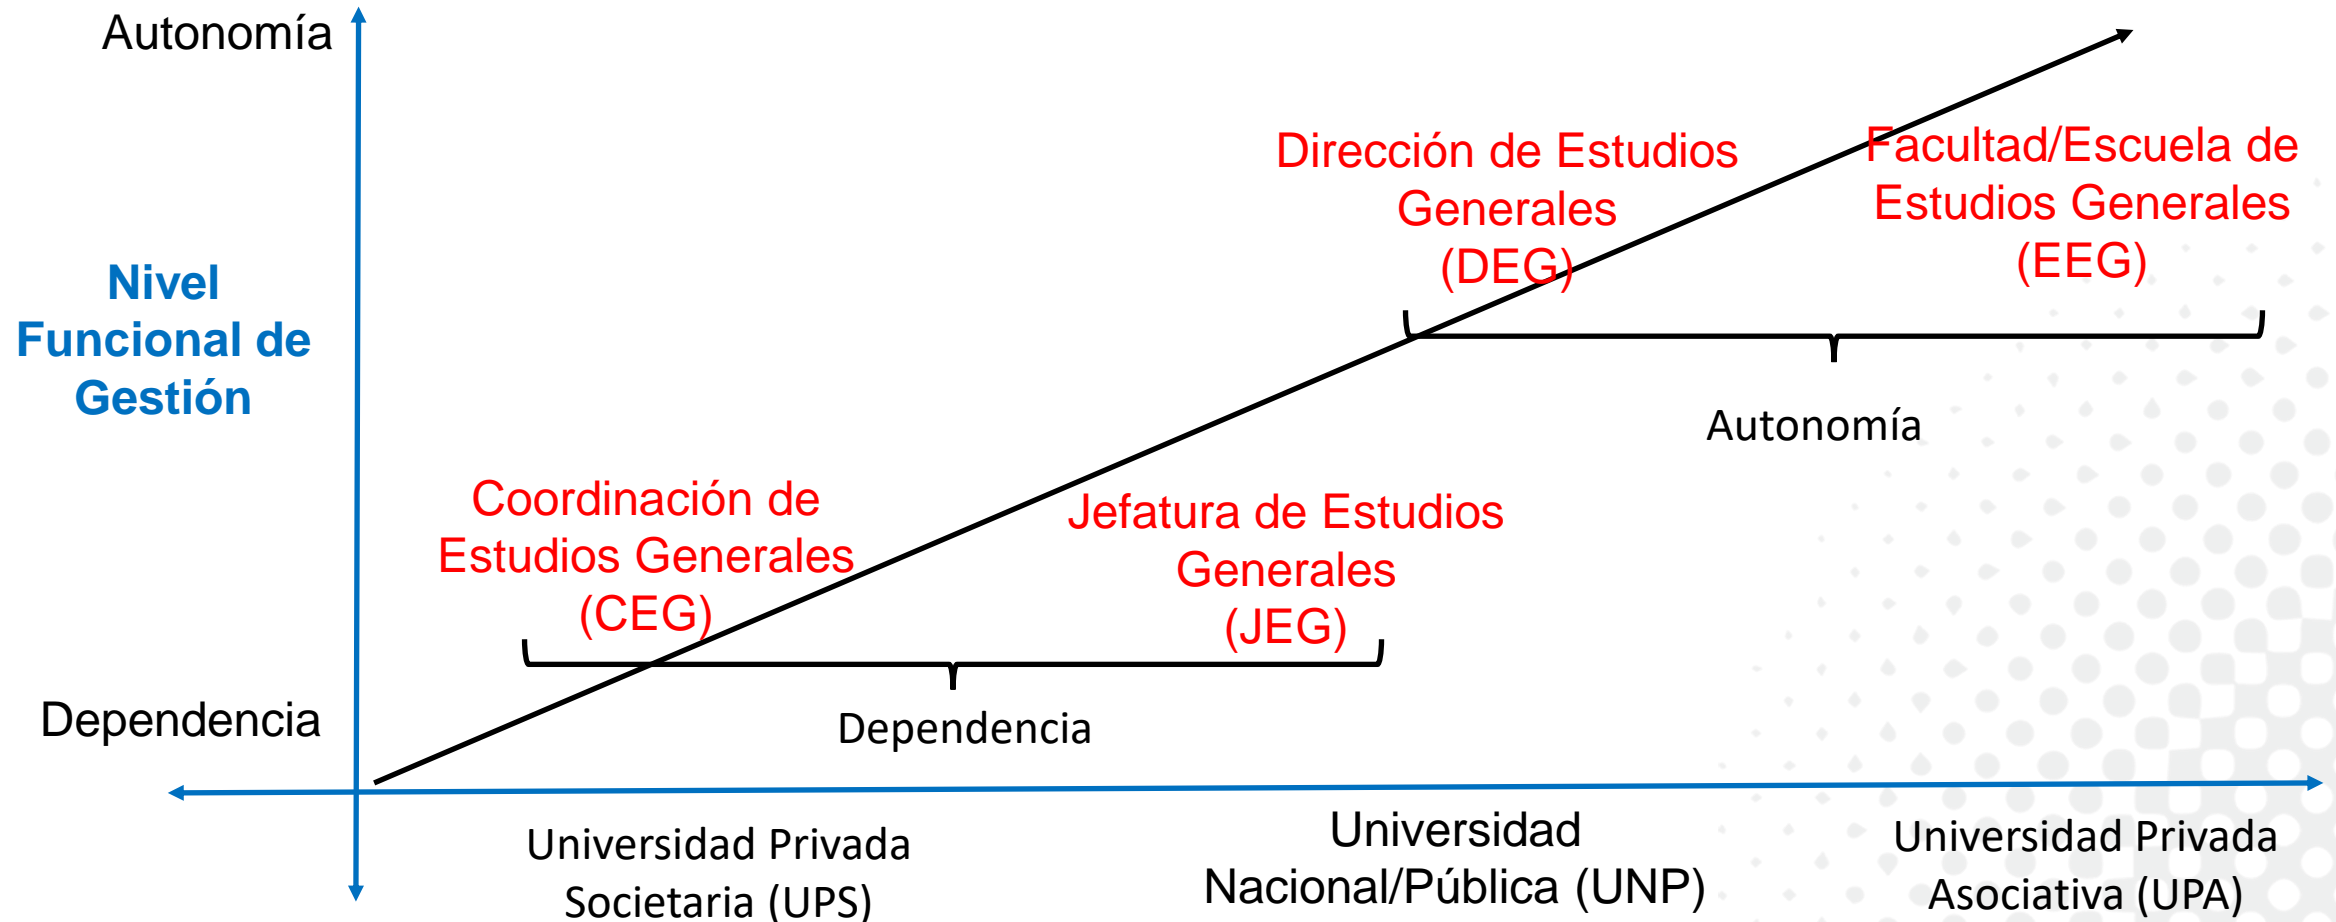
Autonomía

Nivel Funcional de Gestión

Dependencia

Dirección de Estudios Generales (DEG)

Facultad/Escuela de Estudios Generales (EEG)

Autonomía

Coordinación de Estudios Generales (CEG)

Jefatura de Estudios Generales (JEG)

Dependencia

Universidad Privada Societaria (UPS)

Universidad Nacional/Pública (UNP)

Universidad Privada Asociativa (UPA)